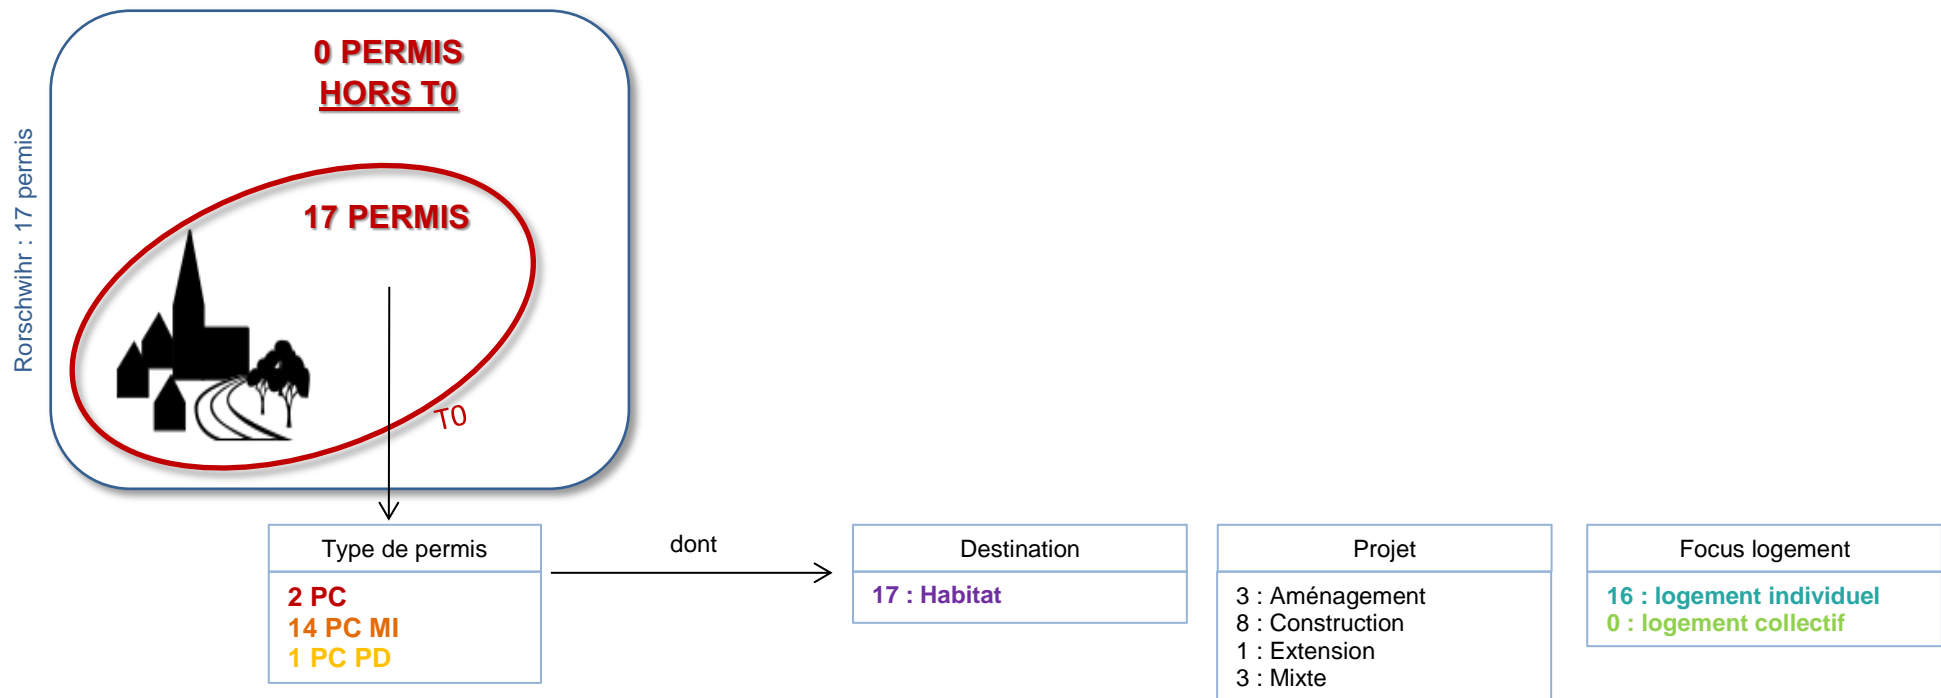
Rorschwihr : 17 permis

0 PERMIS
HORS T0

17 PERMIS

T0

Type de permis

2 PC
14 PC MI
1 PC PD

dont

Destination

17 : Habitat

Projet

3 : Aménagement
8 : Construction
1 : Extension
3 : Mixte

Focus logement

16 : logement individuel
0 : logement collectif